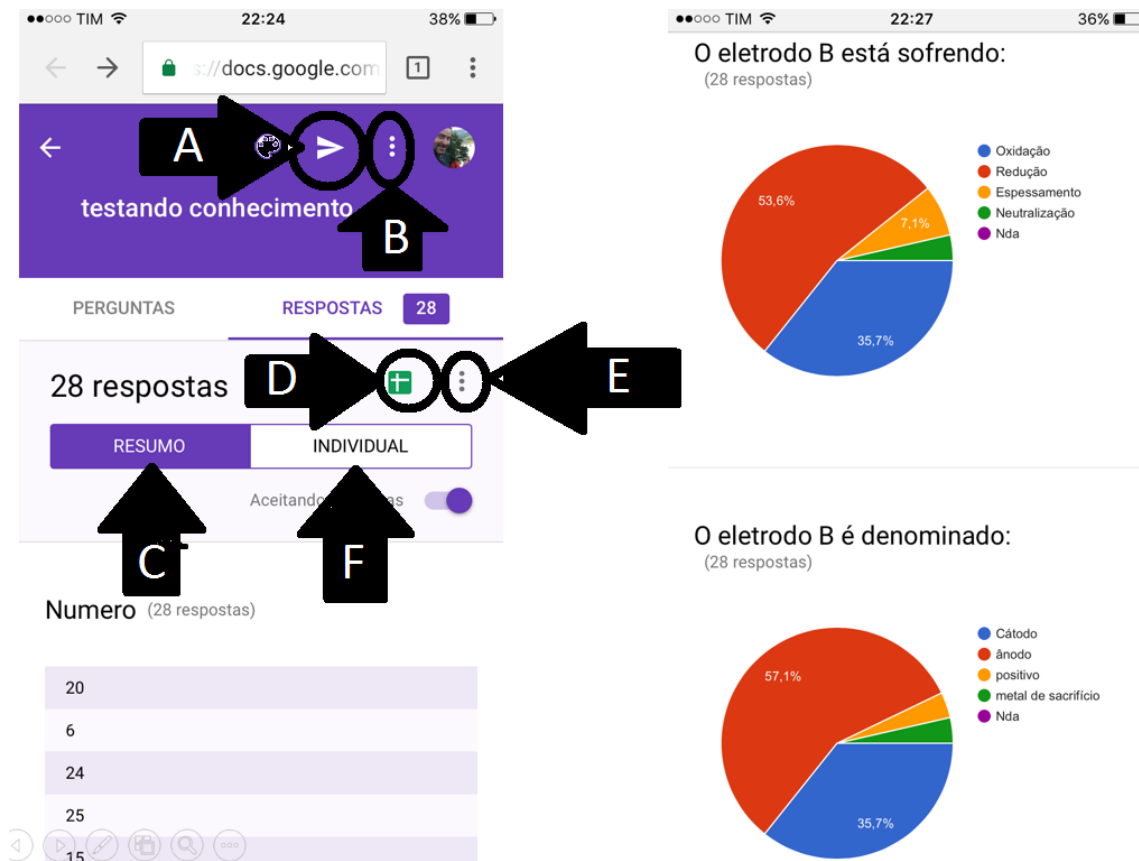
●●○○○ TIM 22:24 38%

s://docs.google.com 1

A

testando conhecimento

B

PERGUNTAS RESPOSTAS 28

28 respostas D E

RESUMO INDIVIDUAL

Aceitando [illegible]as

C F

Numero (28 respostas)

20

6

24

25

15

●●○○○ TIM 22:27 36%

O eletrodo B está sofrendo:
(28 respostas)

Oxidação
Redução
Espessamento
Neutralização
Nda

53,6%
7,1%
35,7%

O eletrodo B é denominado:
(28 respostas)

Cátodo
ânodo
positivo
metal de sacrifício
Nda

57,1%
35,7%